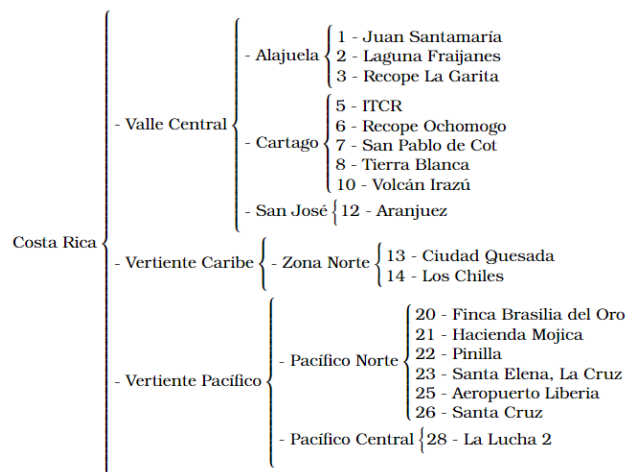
Costa Rica

- Valle Central

- Alajuela

1 - Juan Santamaría
2 - Laguna Fraijanes
3 - Recope La Garita

- Cartago

5 - ITCR
6 - Recope Ochomogo
7 - San Pablo de Cot
8 - Tierra Blanca
10 - Volcán Irazú

- San José

12 - Aranjuez

- Vertiente Caribe

- Zona Norte

13 - Ciudad Quesada
14 - Los Chiles

- Vertiente Pacífico

- Pacífico Norte

20 - Finca Brasilia del Oro
21 - Hacienda Mojica
22 - Pinilla
23 - Santa Elena, La Cruz
25 - Aeropuerto Liberia
26 - Santa Cruz

- Pacífico Central

28 - La Lucha 2